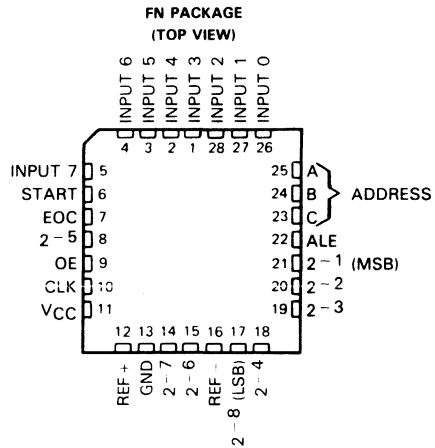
FN PACKAGE
(TOP VIEW)

INPUT 6
INPUT 5
INPUT 4
INPUT 3
INPUT 2
INPUT 1
INPUT 0

4 3 2 1 28 27 26

INPUT 7 5
START 6
EOC 7
$2^{-5}$ 8
OE 9
CLK 10
$V_{CC}$ 11

25 A
24 B
23 C
ADDRESS
22 ALE
21 $2^{-1}$ (MSB)
20 $2^{-2}$
19 $2^{-3}$

12 13 14 15 16 17 18

REF +
GND
$2^{-7}$
$2^{-6}$
REF −
$2^{-8}$ (LSB)
$2^{-4}$